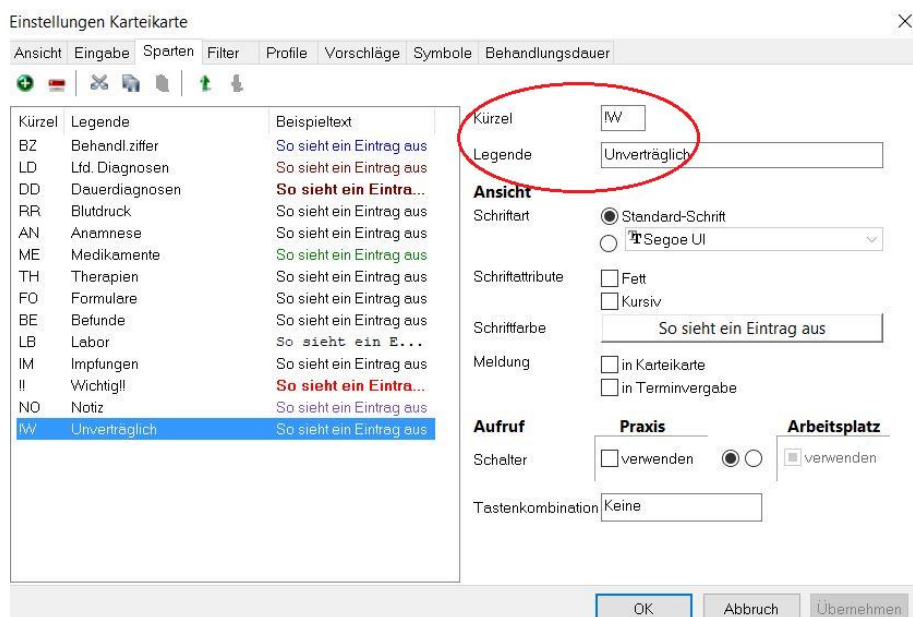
Einstellungen Karteikarte

×

Ansicht Eingabe Sparten Filter Profile Vorschläge Symbole Behandlungsdauer

| Kürzel | Legende | Beispieltext |
|---|---|---|
| BZ | Behandl.ziffer | So sieht ein Eintrag aus |
| LD | Lfd. Diagnosen | So sieht ein Eintrag aus |
| DD | Dauerdiagnosen | So sieht ein Eintra... |
| RR | Blutdruck | So sieht ein Eintrag aus |
| AN | Anamnese | So sieht ein Eintrag aus |
| ME | Medikamente | So sieht ein Eintrag aus |
| TH | Therapien | So sieht ein Eintrag aus |
| FO | Formulare | So sieht ein Eintrag aus |
| BE | Befunde | So sieht ein Eintrag aus |
| LB | Labor | So sieht ein E... |
| IM | Impfungen | So sieht ein Eintrag aus |
| !! | Wichtig!! | So sieht ein Eintra... |
| NO | Notiz | So sieht ein Eintrag aus |
| IW | Unverträglich | So sieht ein Eintrag aus |

Kürzel IW

Legende Unverträglich

Ansicht

Schriftart Standard-Schrift

Segoe UI

Schriftattribute Fett

Kursiv

Schriftfarbe So sieht ein Eintrag aus

Meldung in Karteikarte

in Terminvergabe

Aufruf Praxis Arbeitsplatz

Schalter verwenden verwenden

Tastenkombination Keine

OK Abbruch Übernehmen